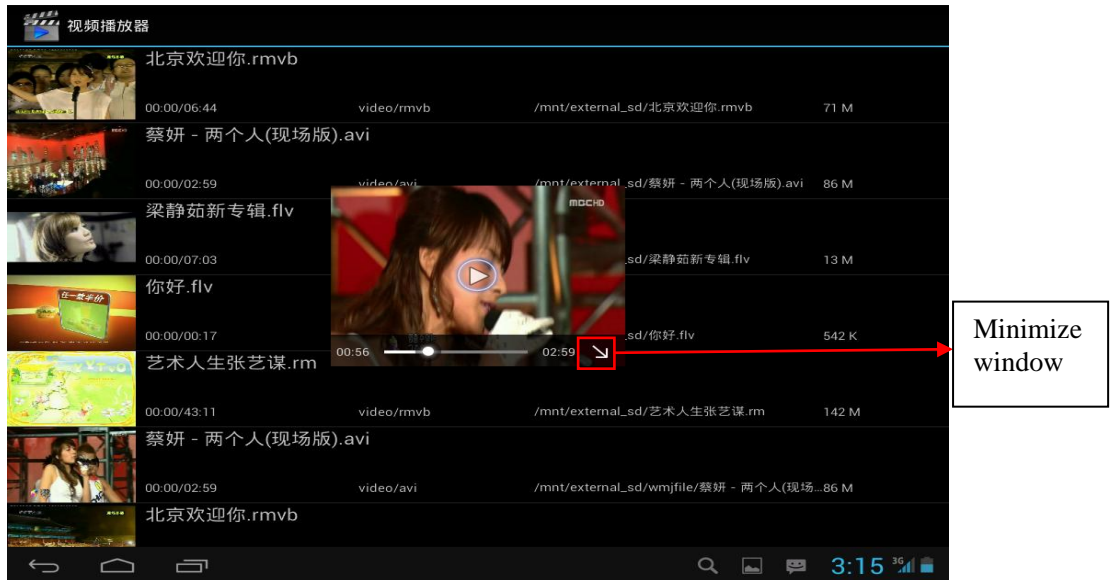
视频播放器

北京欢迎你.rmvb
00:00/06:44 video/rmvb /mnt/external_sd/北京欢迎你.rmvb 71 M

蔡妍 - 两个人(现场版).avi
00:00/02:59 video/avi /mnt/external_sd/蔡妍 - 两个人(现场版).avi 86 M

梁静茹新专辑.flv
00:00/07:03 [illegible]sd/梁静茹新专辑.flv 13 M

你好.flv
00:00/00:17 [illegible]sd/你好.flv 542 K

00:56 02:59

Minimize window

艺术人生张艺谋.rm
00:00/43:11 video/rmvb /mnt/external_sd/艺术人生张艺谋.rm 142 M

蔡妍 - 两个人(现场版).avi
00:00/02:59 video/avi /mnt/external_sd/wmjfile/蔡妍 - 两个人(现场...86 M

北京欢迎你.rmvb

3:15 3G